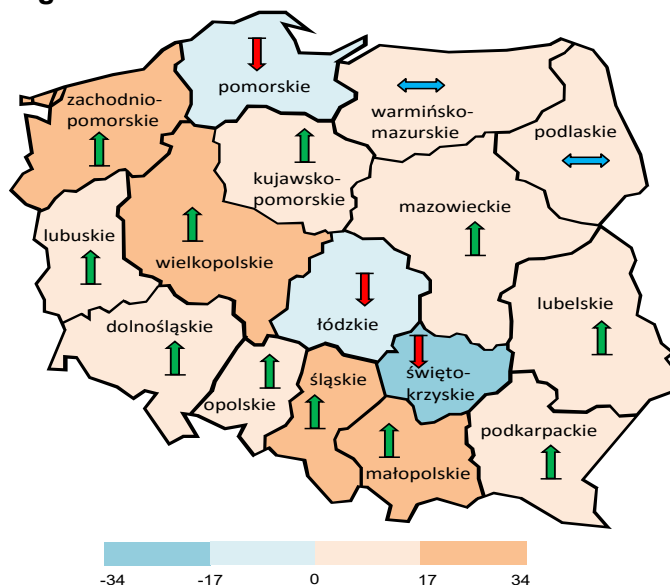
pomorskie

zachodnio-pomorskie

warmińsko-mazurskie

podlaskie

kujawsko-pomorskie

lubuskie

wielkopolskie

mazowieckie

łódzkie

lubelskie

dolnośląskie

opolskie

śląskie

święto-krzyskie

podkarpackie

małopolskie

-34 -17 0 17 34